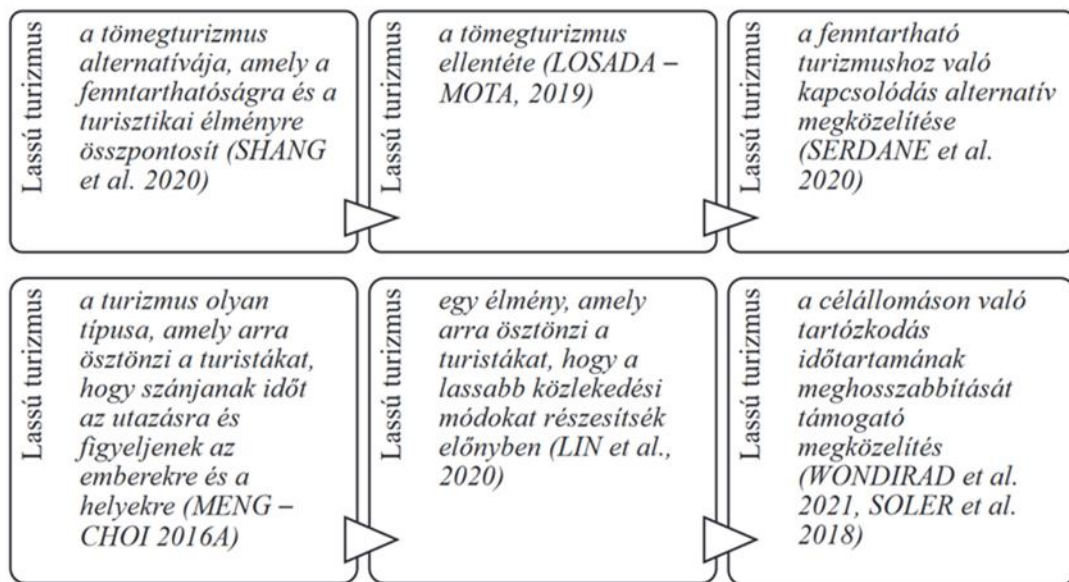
Lassú turizmus

a tömegturizmus alternatívája, amely a fenntarthatóságra és a turisztikai élményre összpontosít (SHANG et al. 2020)

Lassú turizmus

a tömegturizmus ellentéte (LOSADA – MOTA, 2019)

Lassú turizmus

a fenntartható turizmushoz való kapcsolódás alternatív megközelítése (SERDANE et al. 2020)

Lassú turizmus

a turizmus olyan típusa, amely arra ösztönzi a turistákat, hogy szánjanak időt az utazásra és figyeljenek az emberekre és a helyekre (MENG – CHOI 2016A)

Lassú turizmus

egy élmény, amely arra ösztönzi a turistákat, hogy a lassabb közlekedési módokat részesítsék előnyben (LIN et al., 2020)

Lassú turizmus

a célállomáson való tartózkodás időtartamának meghosszabbítását támogató megközelítés (WONDIRAD et al. 2021, SOLER et al. 2018)